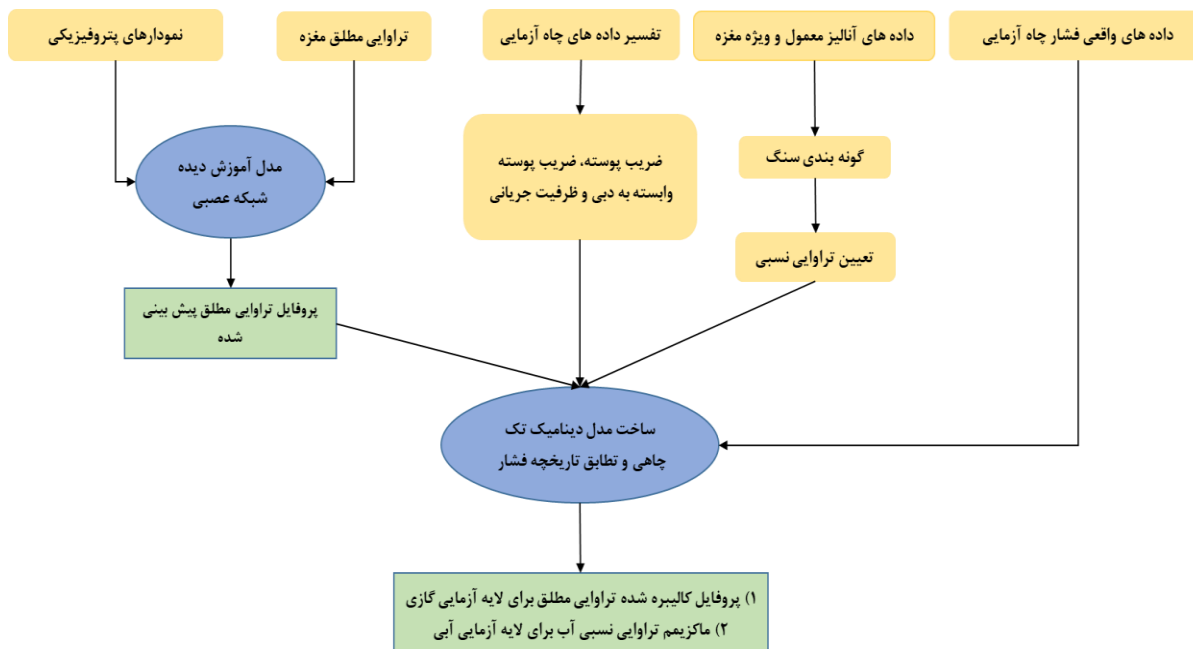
داده های واقعی فشار چاه آزمایی

داده های آنالیز معمول و ویژه مغزه

تفسیر داده های چاه آزمایی

تراوایی مطلق مغزه

نمودارهای پتروفیزیکی

مدل آموزش دیده شبکه عصبی

ضریب پوسته، ضریب پوسته وابسته به دبی و ظرفیت جریانی

گونه بندی سنگ

تعیین تراوایی نسبی

پروفایل تراوایی مطلق پیش بینی شده

ساخت مدل دینامیک تک چاهی و تطابق تاریخچه فشار

۱) پروفایل کالیبره شده تراوایی مطلق برای لایه آزمایی گازی
۲) ماکزیمم تراوایی نسبی آب برای لایه آزمایی آبی